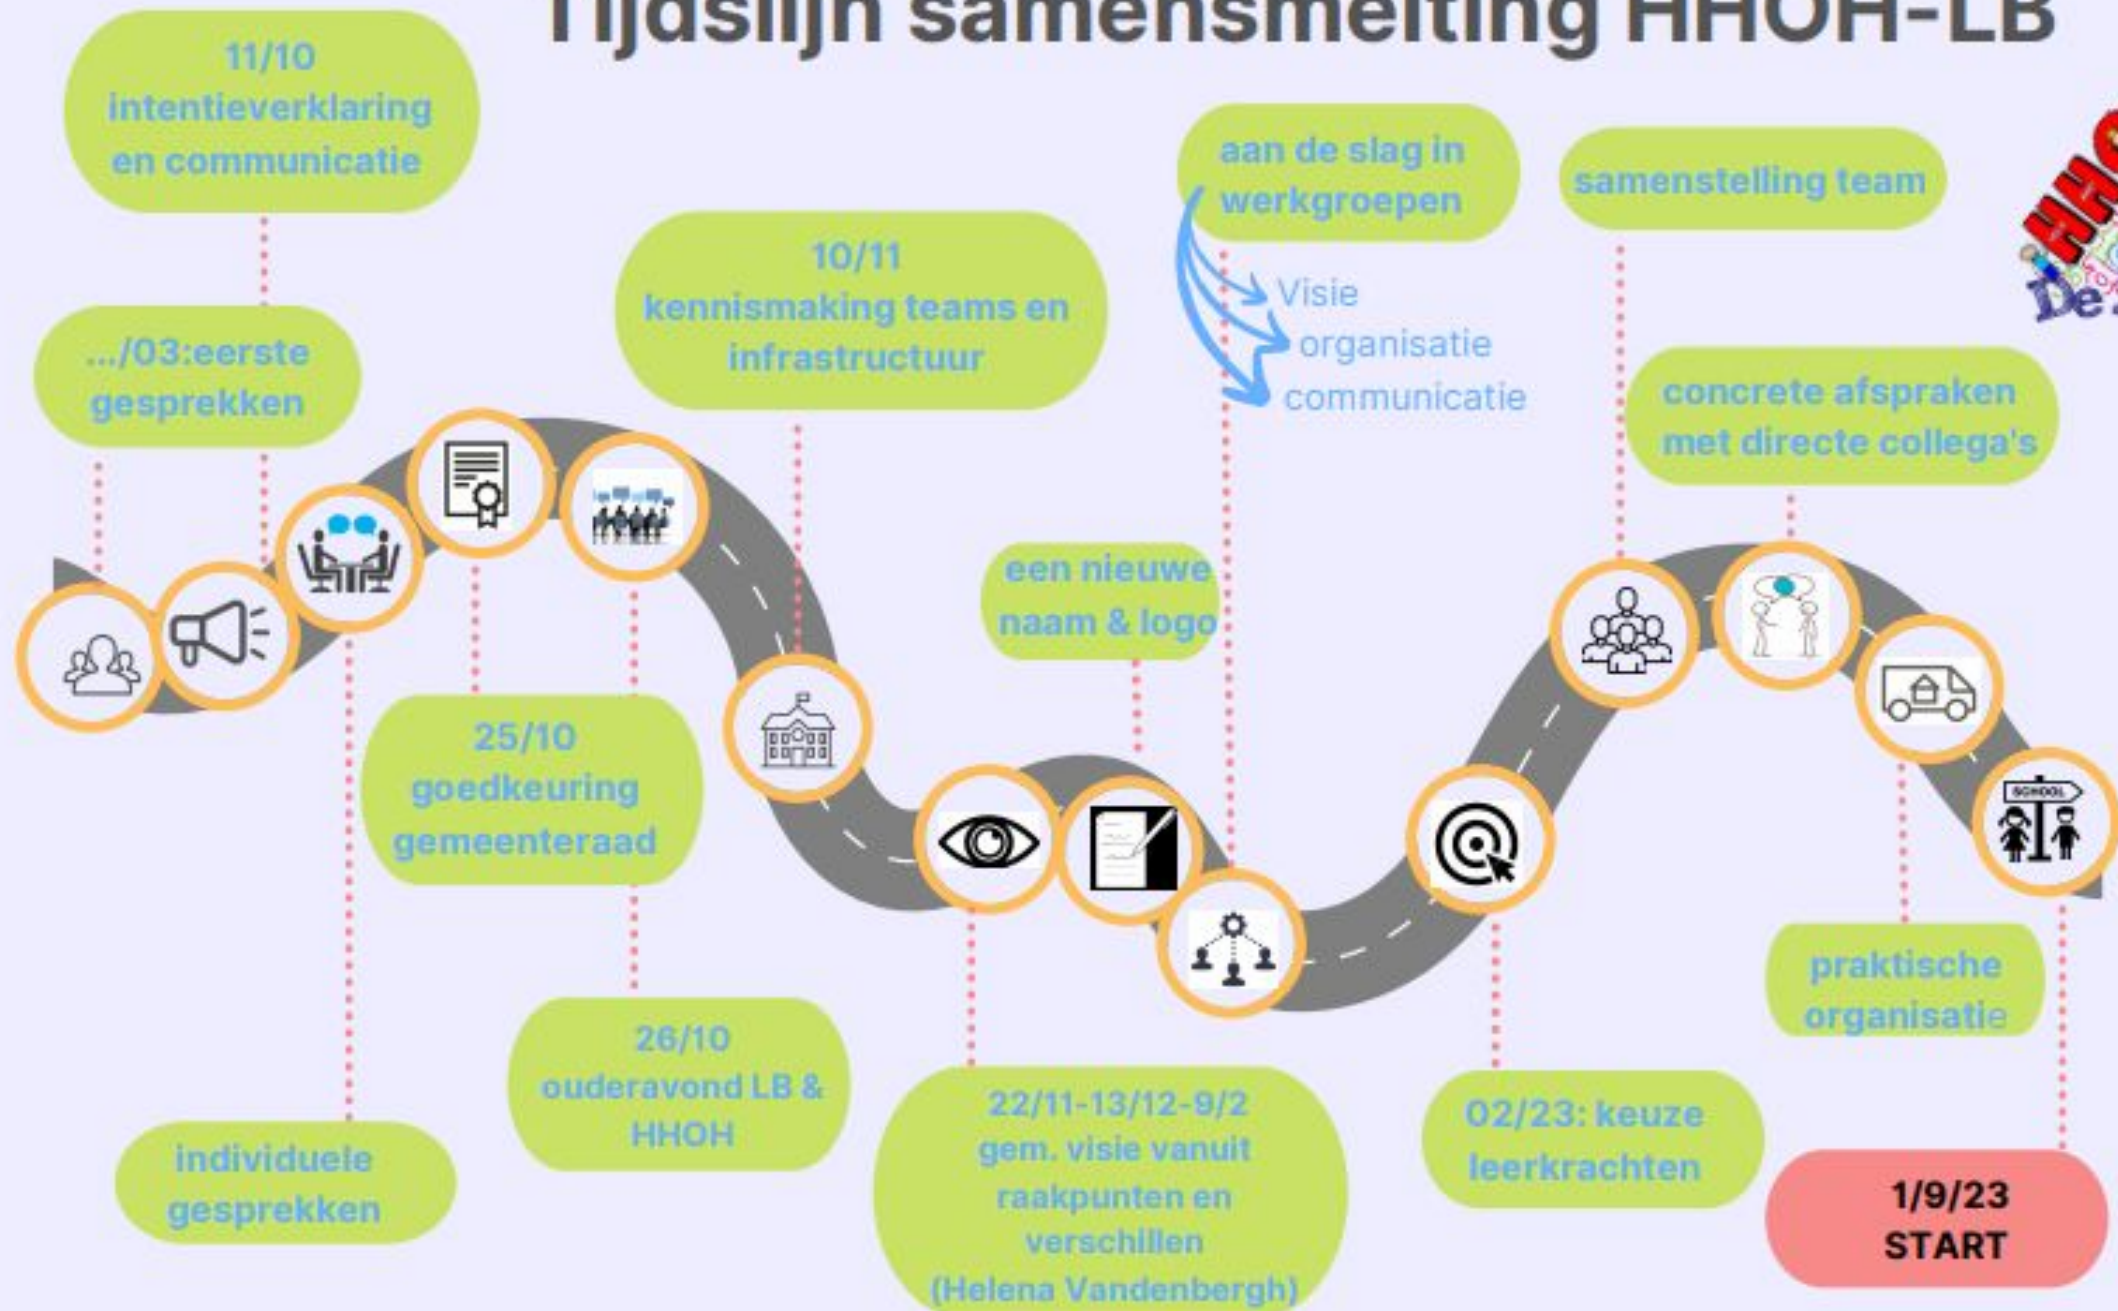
Tijdslijn samensmelting HHOH-LB

11/10 intentieverklaring en communicatie

.../03:eerste gesprekken

individuele gesprekken

25/10 goedkeuring gemeenteraad

26/10 ouderavond LB & HHOH

10/11 kennismaking teams en infrastructuur

22/11-13/12-9/2 gem. visie vanuit raakpunten en verschillen (Helena Vandenbergh)

een nieuwe naam & logo

aan de slag in werkgroepen

Visie
organisatie
communicatie

02/23: keuze leerkrachten

samenstelling team

concrete afspraken met directe collega's

praktische organisatie

SCHOOL

1/9/23 START

HHO
De